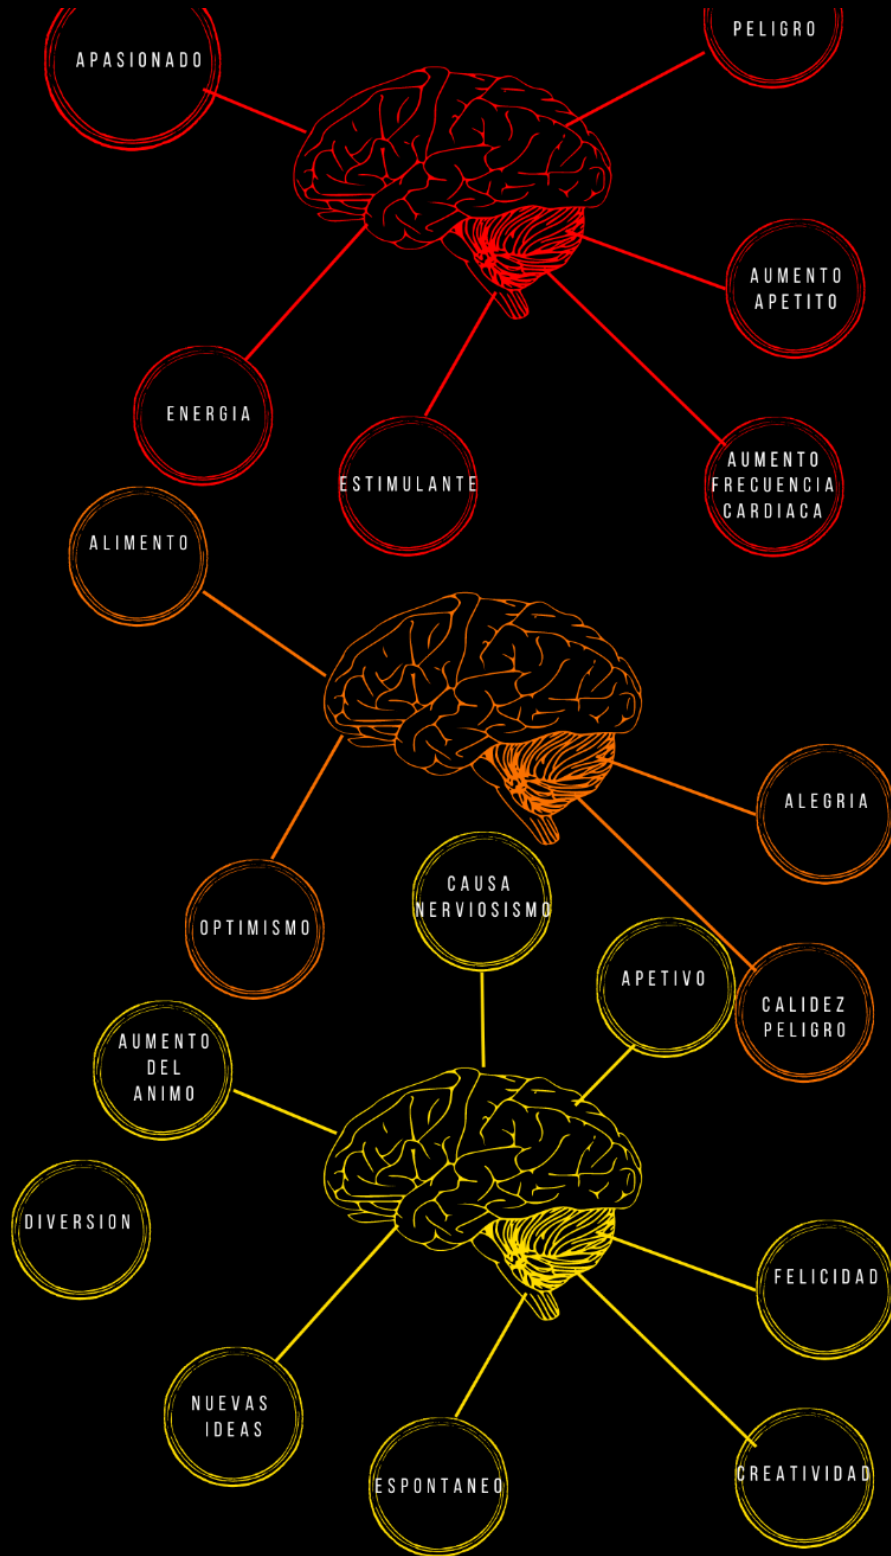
APASIONADO

PELIGRO

AUMENTO APETITO

ENERGIA

ESTIMULANTE

AUMENTO FRECUENCIA CARDIACA

ALIMENTO

ALEGRIA

OPTIMISMO

CAUSA NERVIOSISMO

APETIVO

CALIDEZ PELIGRO

AUMENTO DEL ANIMO

DIVERSION

FELICIDAD

NUEVAS IDEAS

ESPONTANEO

CREATIVIDAD